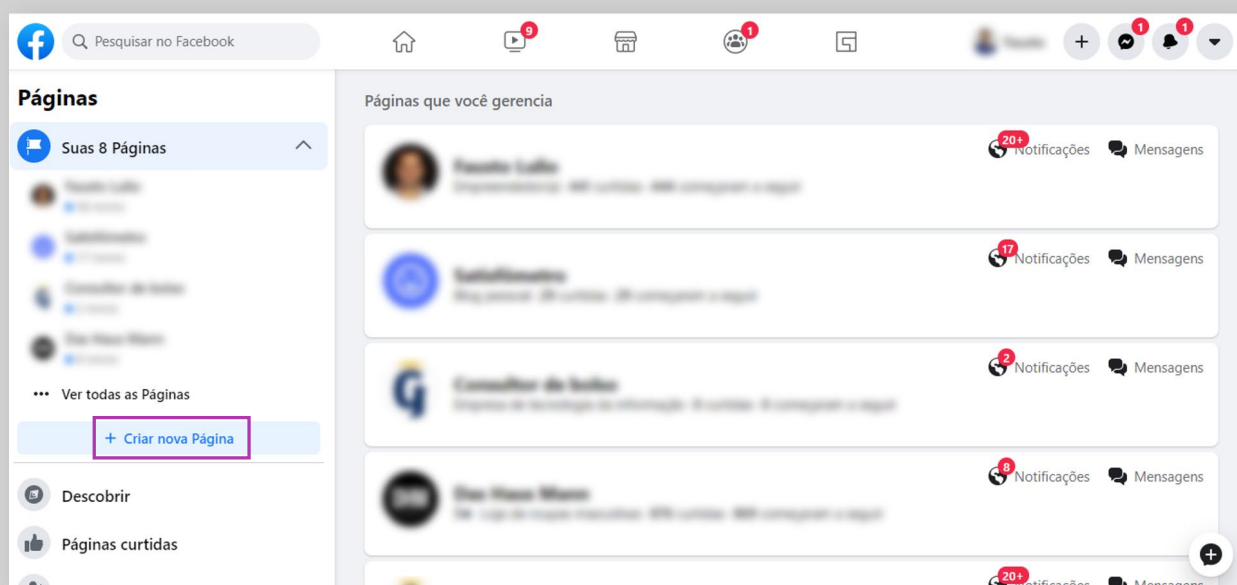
Pesquisar no Facebook

9

1

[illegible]

1

1

Páginas

Suas 8 Páginas

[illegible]

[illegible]

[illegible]

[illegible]

Ver todas as Páginas

+ Criar nova Página

Descobrir

Páginas curtidas

Páginas que você gerencia

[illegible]

20+ Notificações

Mensagens

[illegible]

17 Notificações

Mensagens

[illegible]

2 Notificações

Mensagens

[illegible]

8 Notificações

Mensagens

20+ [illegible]

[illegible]